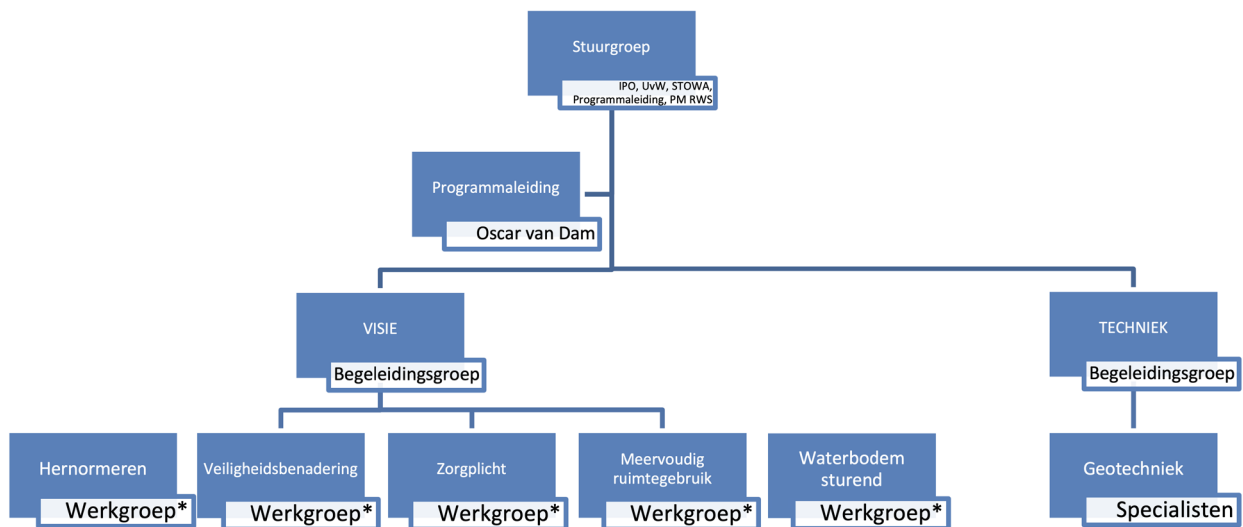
Stuurgroep
IPO, UvW, STOWA, Programmaleiding, PM RWS

Programmaleiding
Oscar van Dam

VISIE
Begeleidingsgroep

TECHNIEK
Begeleidingsgroep

Hernormeren
Werkgroep*

Veiligheidsbenadering
Werkgroep*

Zorgplicht
Werkgroep*

Meervoudig ruimtegebruik
Werkgroep*

Waterbodem sturend
Werkgroep*

Geotechniek
Specialisten